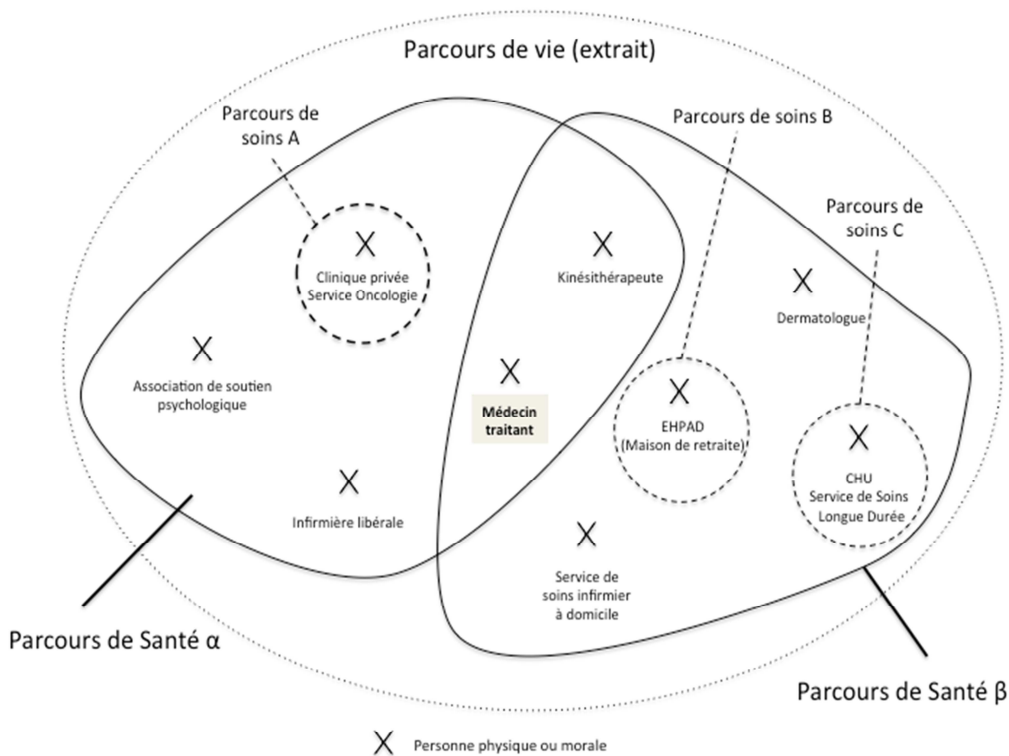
Parcours de vie (extrait)

Parcours de soins A

Parcours de soins B

Parcours de soins C

X
Clinique privée
Service Oncologie

X
Kinésithérapeute

X
Dermatologue

X
Association de soutien psychologique

X
Médecin traitant

X
EHPAD
(Maison de retraite)

X
CHU
Service de Soins Longue Durée

X
Infirmière libérale

X
Service de soins infirmier à domicile

Parcours de Santé α

Parcours de Santé β

X Personne physique ou morale